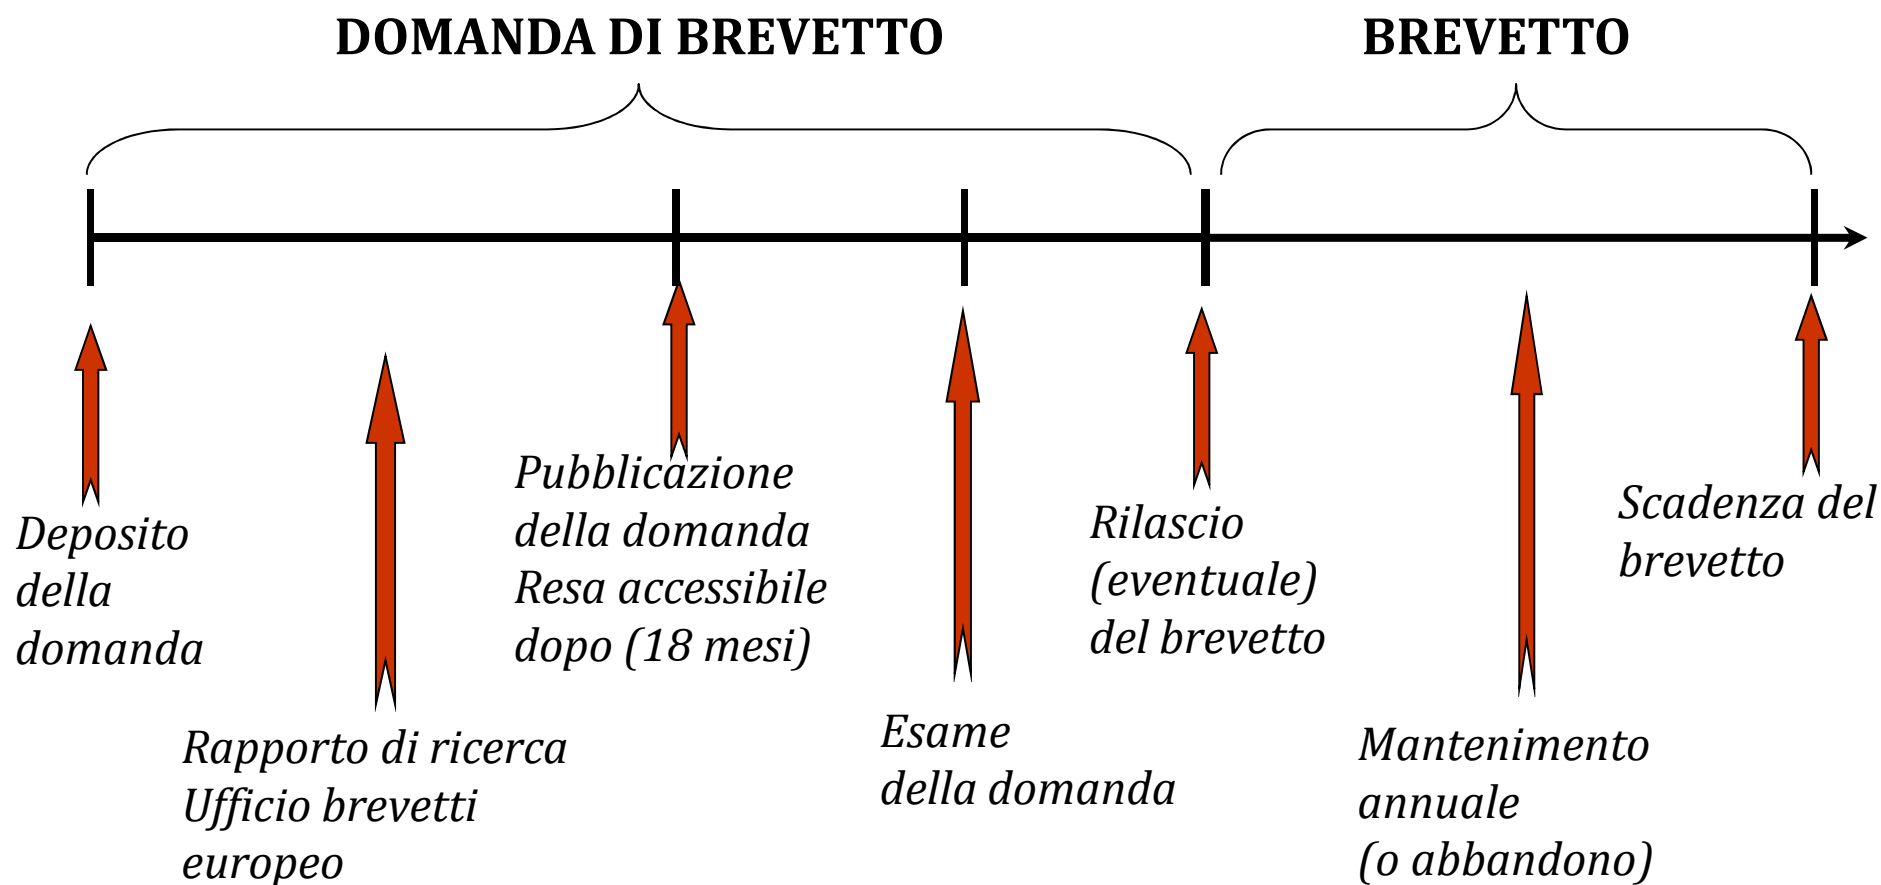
DOMANDA DI BREVETTO

BREVETTO

Deposito della domanda

Rapporto di ricerca Ufficio brevetti europeo

Pubblicazione della domanda Resa accessibile dopo (18 mesi)

Esame della domanda

Rilascio (eventuale) del brevetto

Mantenimento annuale (o abbandono)

Scadenza del brevetto